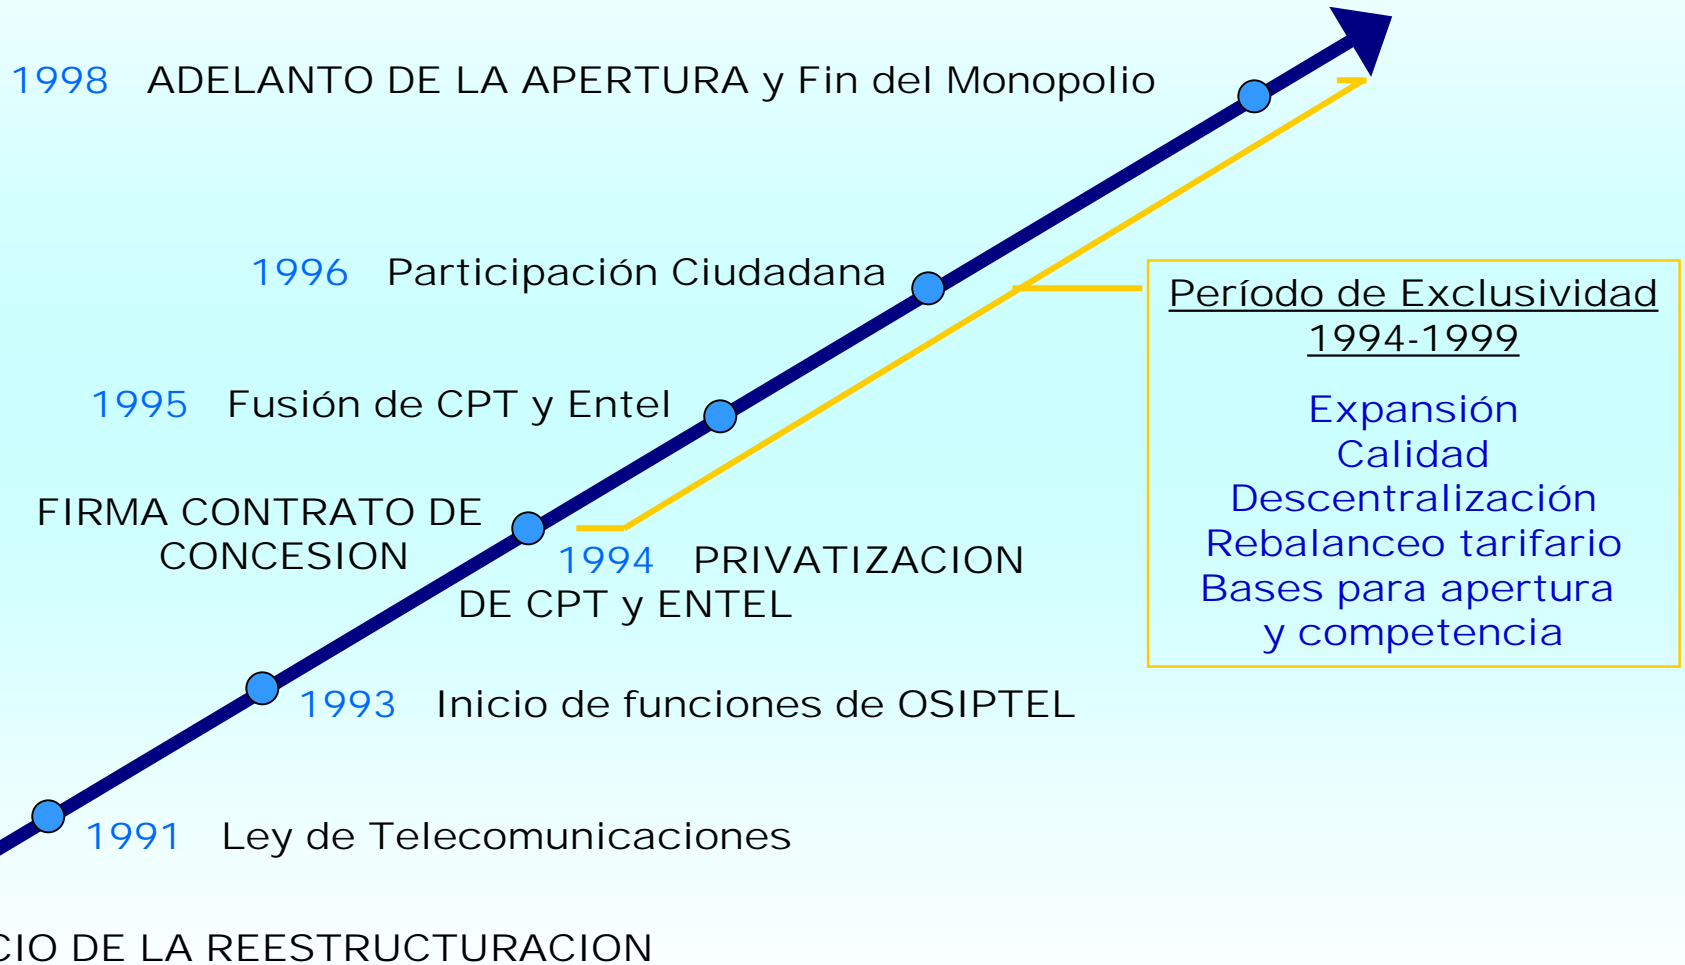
1998 ADELANTO DE LA APERTURA y Fin del Monopolio

1996 Participación Ciudadana

1995 Fusión de CPT y Entel

FIRMA CONTRATO DE CONCESION

1994 PRIVATIZACION DE CPT y ENTEL

1993 Inicio de funciones de OSIPTEL

1991 Ley de Telecomunicaciones

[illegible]CIO DE LA REESTRUCTURACION

Período de Exclusividad
1994-1999

Expansión
Calidad
Descentralización
Rebalanceo tarifario
Bases para apertura y competencia